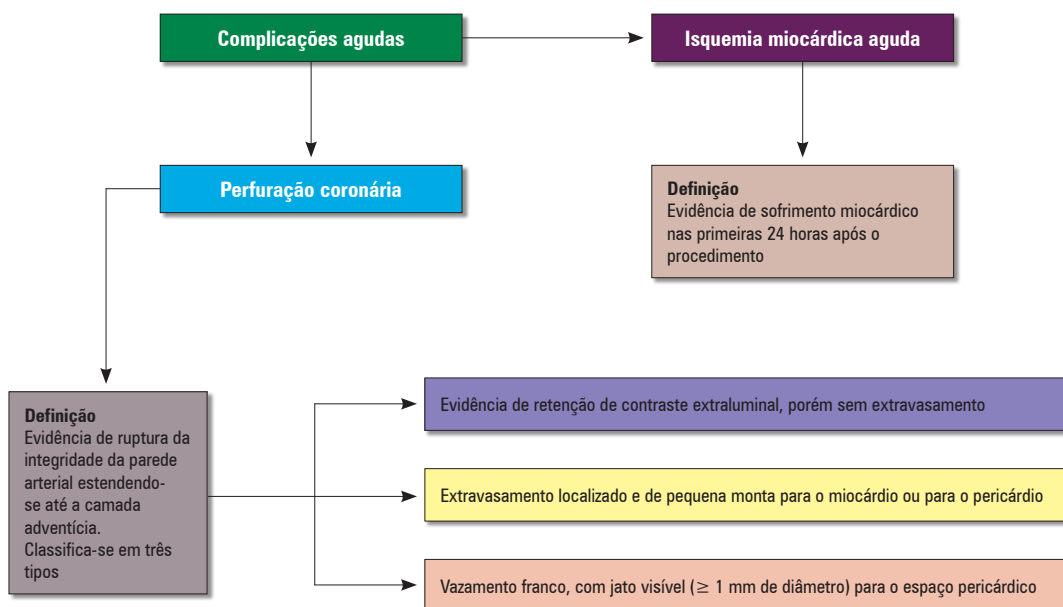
Complicações agudas

Isquemia miocárdica aguda

Perfuração coronária

Definição
Evidência de sofrimento miocárdico nas primeiras 24 horas após o procedimento

Definição
Evidência de ruptura da integridade da parede arterial estendendo-se até a camada adventícia.
Classifica-se em três tipos

Evidência de retenção de contraste extraluminal, porém sem extravasamento

Extravasamento localizado e de pequena monta para o miocárdio ou para o pericárdio

Vazamento franco, com jato visível ($\geq$ 1 mm de diâmetro) para o espaço pericárdico